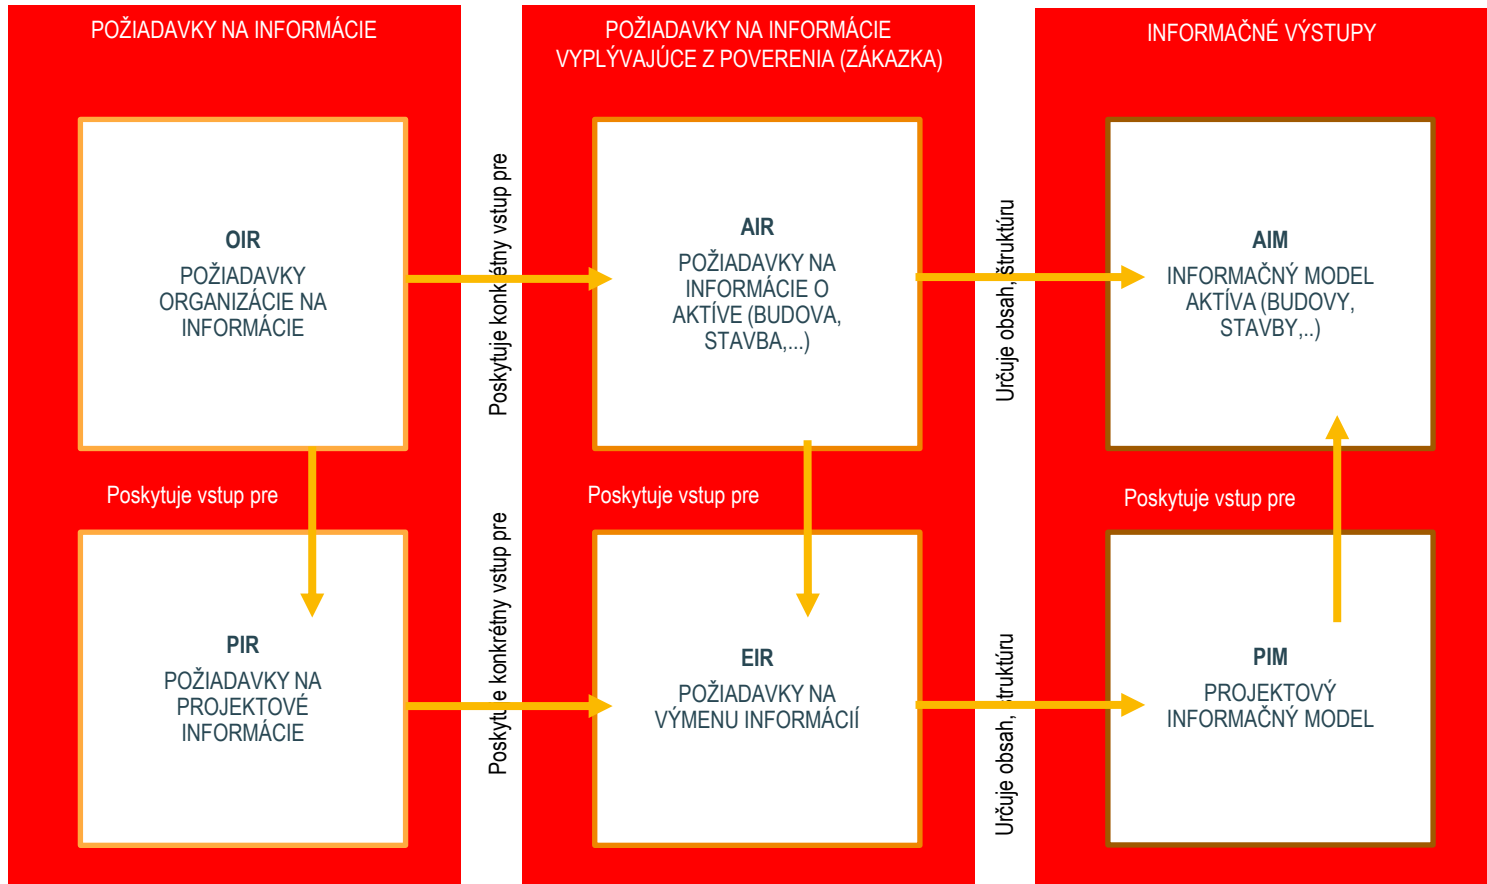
POŽIADAVKY NA INFORMÁCIE

POŽIADAVKY NA INFORMÁCIE VYPLÝVAJÚCE Z POVERENIA (ZÁKAZKA)

INFORMAČNÉ VÝSTUPY

OIR
POŽIADAVKY ORGANIZÁCIE NA INFORMÁCIE

Poskytuje konkrétny vstup pre

AIR
POŽIADAVKY NA INFORMÁCIE O AKTÍVE (BUDOVA, STAVBA,...)

Určuje obsah, štruktúru

AIM
INFORMAČNÝ MODEL AKTÍVA (BUDOVY, STAVBY,..)

Poskytuje vstup pre

Poskytuje vstup pre

Poskytuje vstup pre

PIR
POŽIADAVKY NA PROJEKTOVÉ INFORMÁCIE

Poskytuje konkrétny vstup pre

EIR
POŽIADAVKY NA VÝMENU INFORMÁCIÍ

Určuje obsah, štruktúru

PIM
PROJEKTOVÝ INFORMAČNÝ MODEL